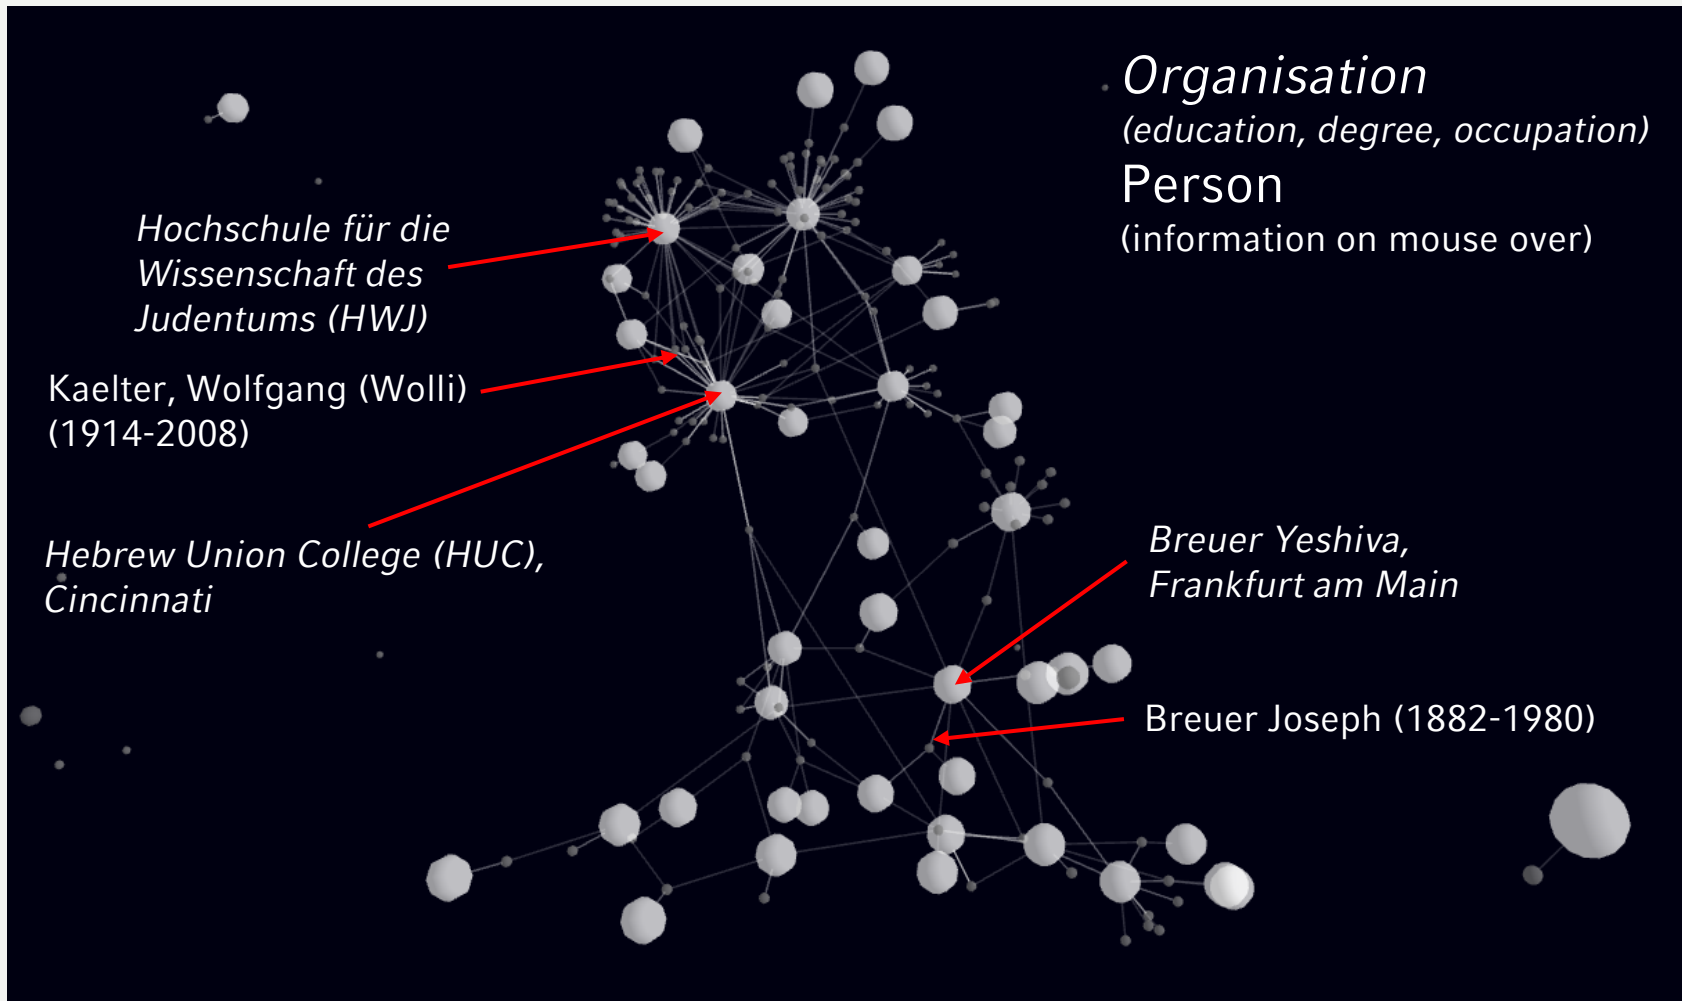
Organisation
(education, degree, occupation)
Person
(information on mouse over)

Hochschule für die Wissenschaft des Judentums (HWJ)

Kaelter, Wolfgang (Wolli) (1914-2008)

Hebrew Union College (HUC), Cincinnati

Breuer Yeshiva, Frankfurt am Main

Breuer Joseph (1882-1980)